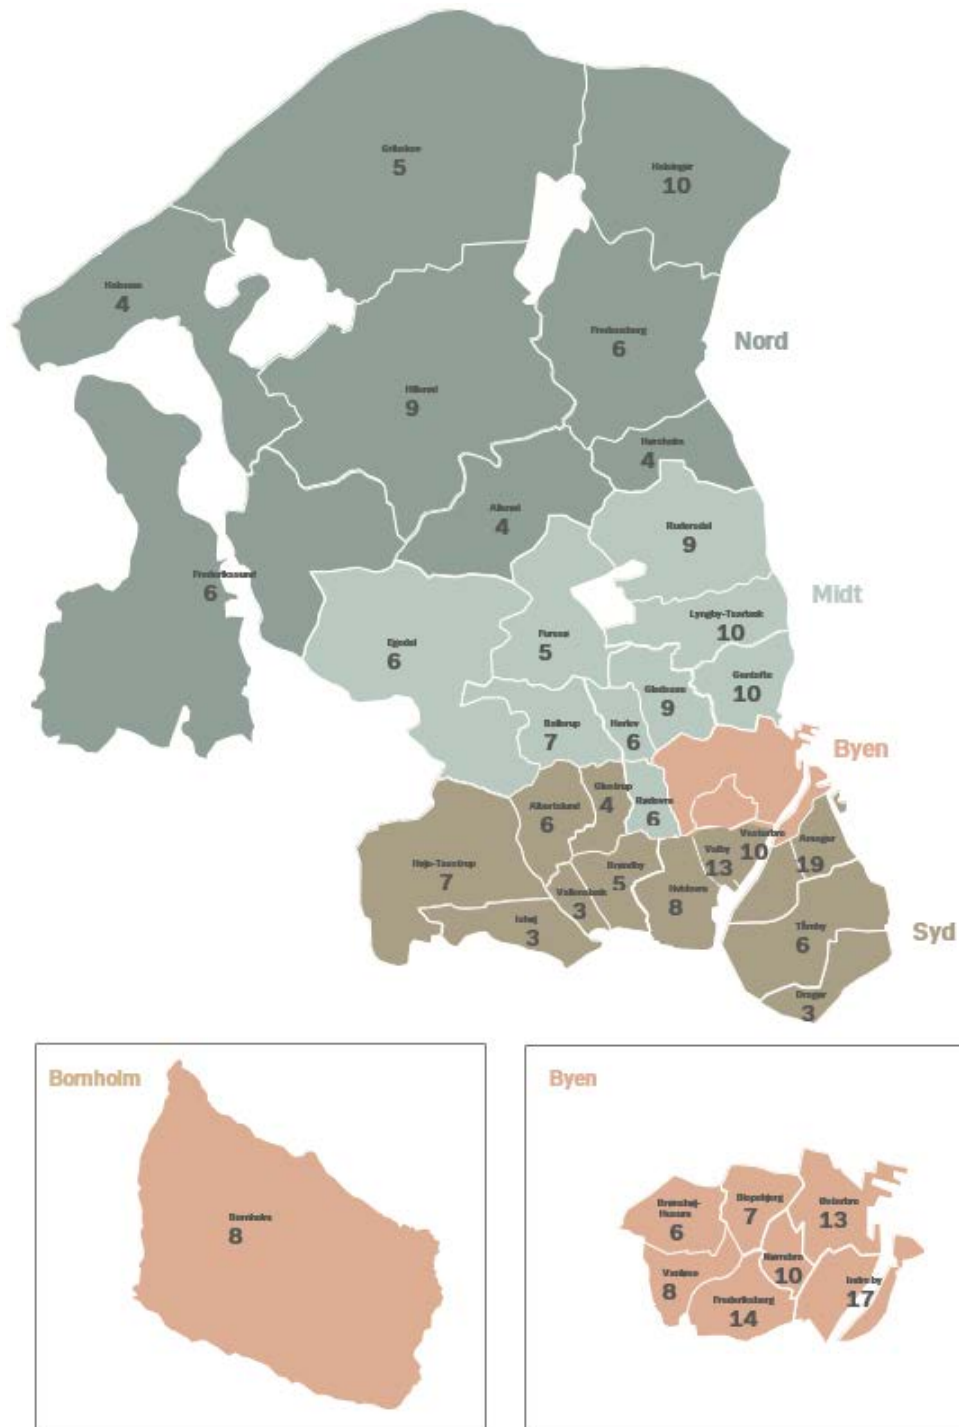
Gribskov
5

Helsingør
10

Halsnæs
4

Fredensborg
6

Nord

Hillerød
9

Hørsholm
4

Allerød
4

Rudersdal
9

Frederikssund
6

Midt

Lyngby-Taarbæk
10

Egedal
6

Furesø
5

Gentofte
10

Gladsaxe
9

Ballerup
7

Herlev
6

Byen

Albertslund
6

Glostrup
4

Rødovre
6

Vesterbro
10

Amager
19

Valby
13

Høje-Taastrup
7

Brøndby
5

Vallensbæk
3

Hvidovre
8

Ishøj
3

Tårnby
6

Syd

Dragør
3

Bornholm

Bornholm
8

Byen

Brønshøj-Husum
6

Bispebjerg
7

Østerbro
13

Nørrebro
10

Vanløse
8

Frederiksberg
14

Indre by
17